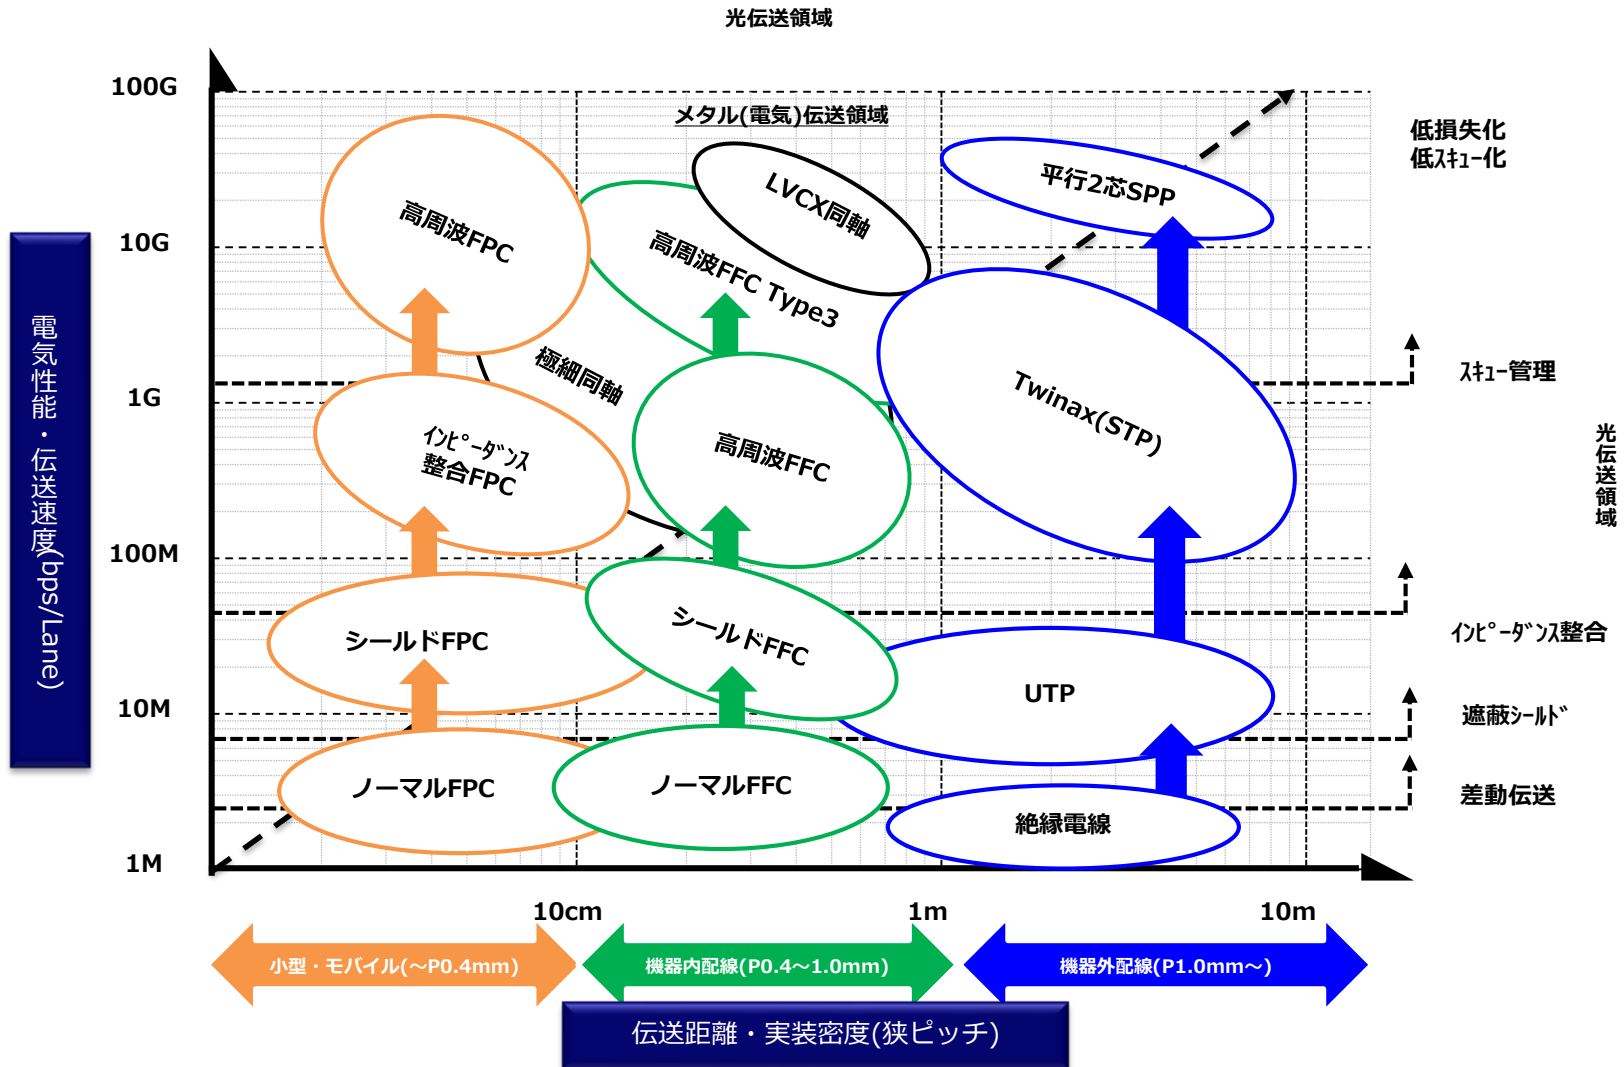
光伝送領域

100G

10G

1G

100M

10M

1M

電気性能・伝送速度(bps/Lane)

メタル(電気)伝送領域

高周波FPC

LVCX同軸

高周波FFC Type3

平行2芯SPP

低損失化
低ｽｷｭｰ化

極細同軸

ｲﾝﾋﾟｰﾀﾞﾝｽ
整合FPC

高周波FFC

Twinax(STP)

ｽｷｭｰ管理

光伝送領域

シールドFPC

シールドFFC

ｲﾝﾋﾟｰﾀﾞﾝｽ整合

UTP

遮蔽ｼｰﾙﾄﾞ

ノーマルFPC

ノーマルFFC

差動伝送

絶縁電線

10cm

1m

10m

小型・モバイル(～P0.4mm)

機器内配線(P0.4～1.0mm)

機器外配線(P1.0mm～)

伝送距離・実装密度(狭ピッチ)